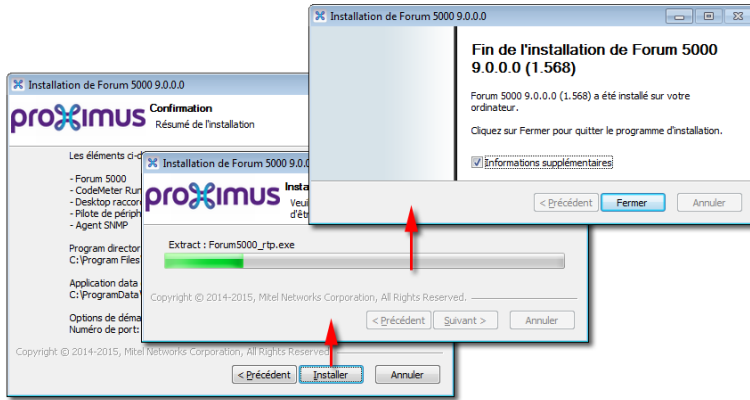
Installation de Forum 5000 9.0.0.0

proximus

Confirmation
Résumé de l'installation

Les éléments ci-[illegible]

- Forum 5000
- CodeMeter Run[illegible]
- Desktop raccor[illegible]
- Pilote de périph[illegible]
- Agent SNMP

Program director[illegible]
C:\Program Files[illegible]

Application data
C:\ProgramData\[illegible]

Options de déma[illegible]
Numéro de port:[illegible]

Copyright © 2014-2015, Mitel Networks Corporation, All Rights Reserved.

< Précédent | Installer | Annuler

Installation de Forum 5000 9.0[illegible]

proximus

Insta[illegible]
Veui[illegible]
d'êt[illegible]

Extract : Forum5000_rtp.exe

Copyright © 2014-2015, Mitel Networks Corporation, All Rights Reserved.

< Précédent | Suivant > | Annuler

Installation de Forum 5000 9.0.0.0

Fin de l'installation de Forum 5000 9.0.0.0 (1.568)

Forum 5000 9.0.0.0 (1.568) a été installé sur votre ordinateur.

Cliquez sur Fermer pour quitter le programme d'installation.

Informations supplémentaires

< Précédent | Fermer | Annuler